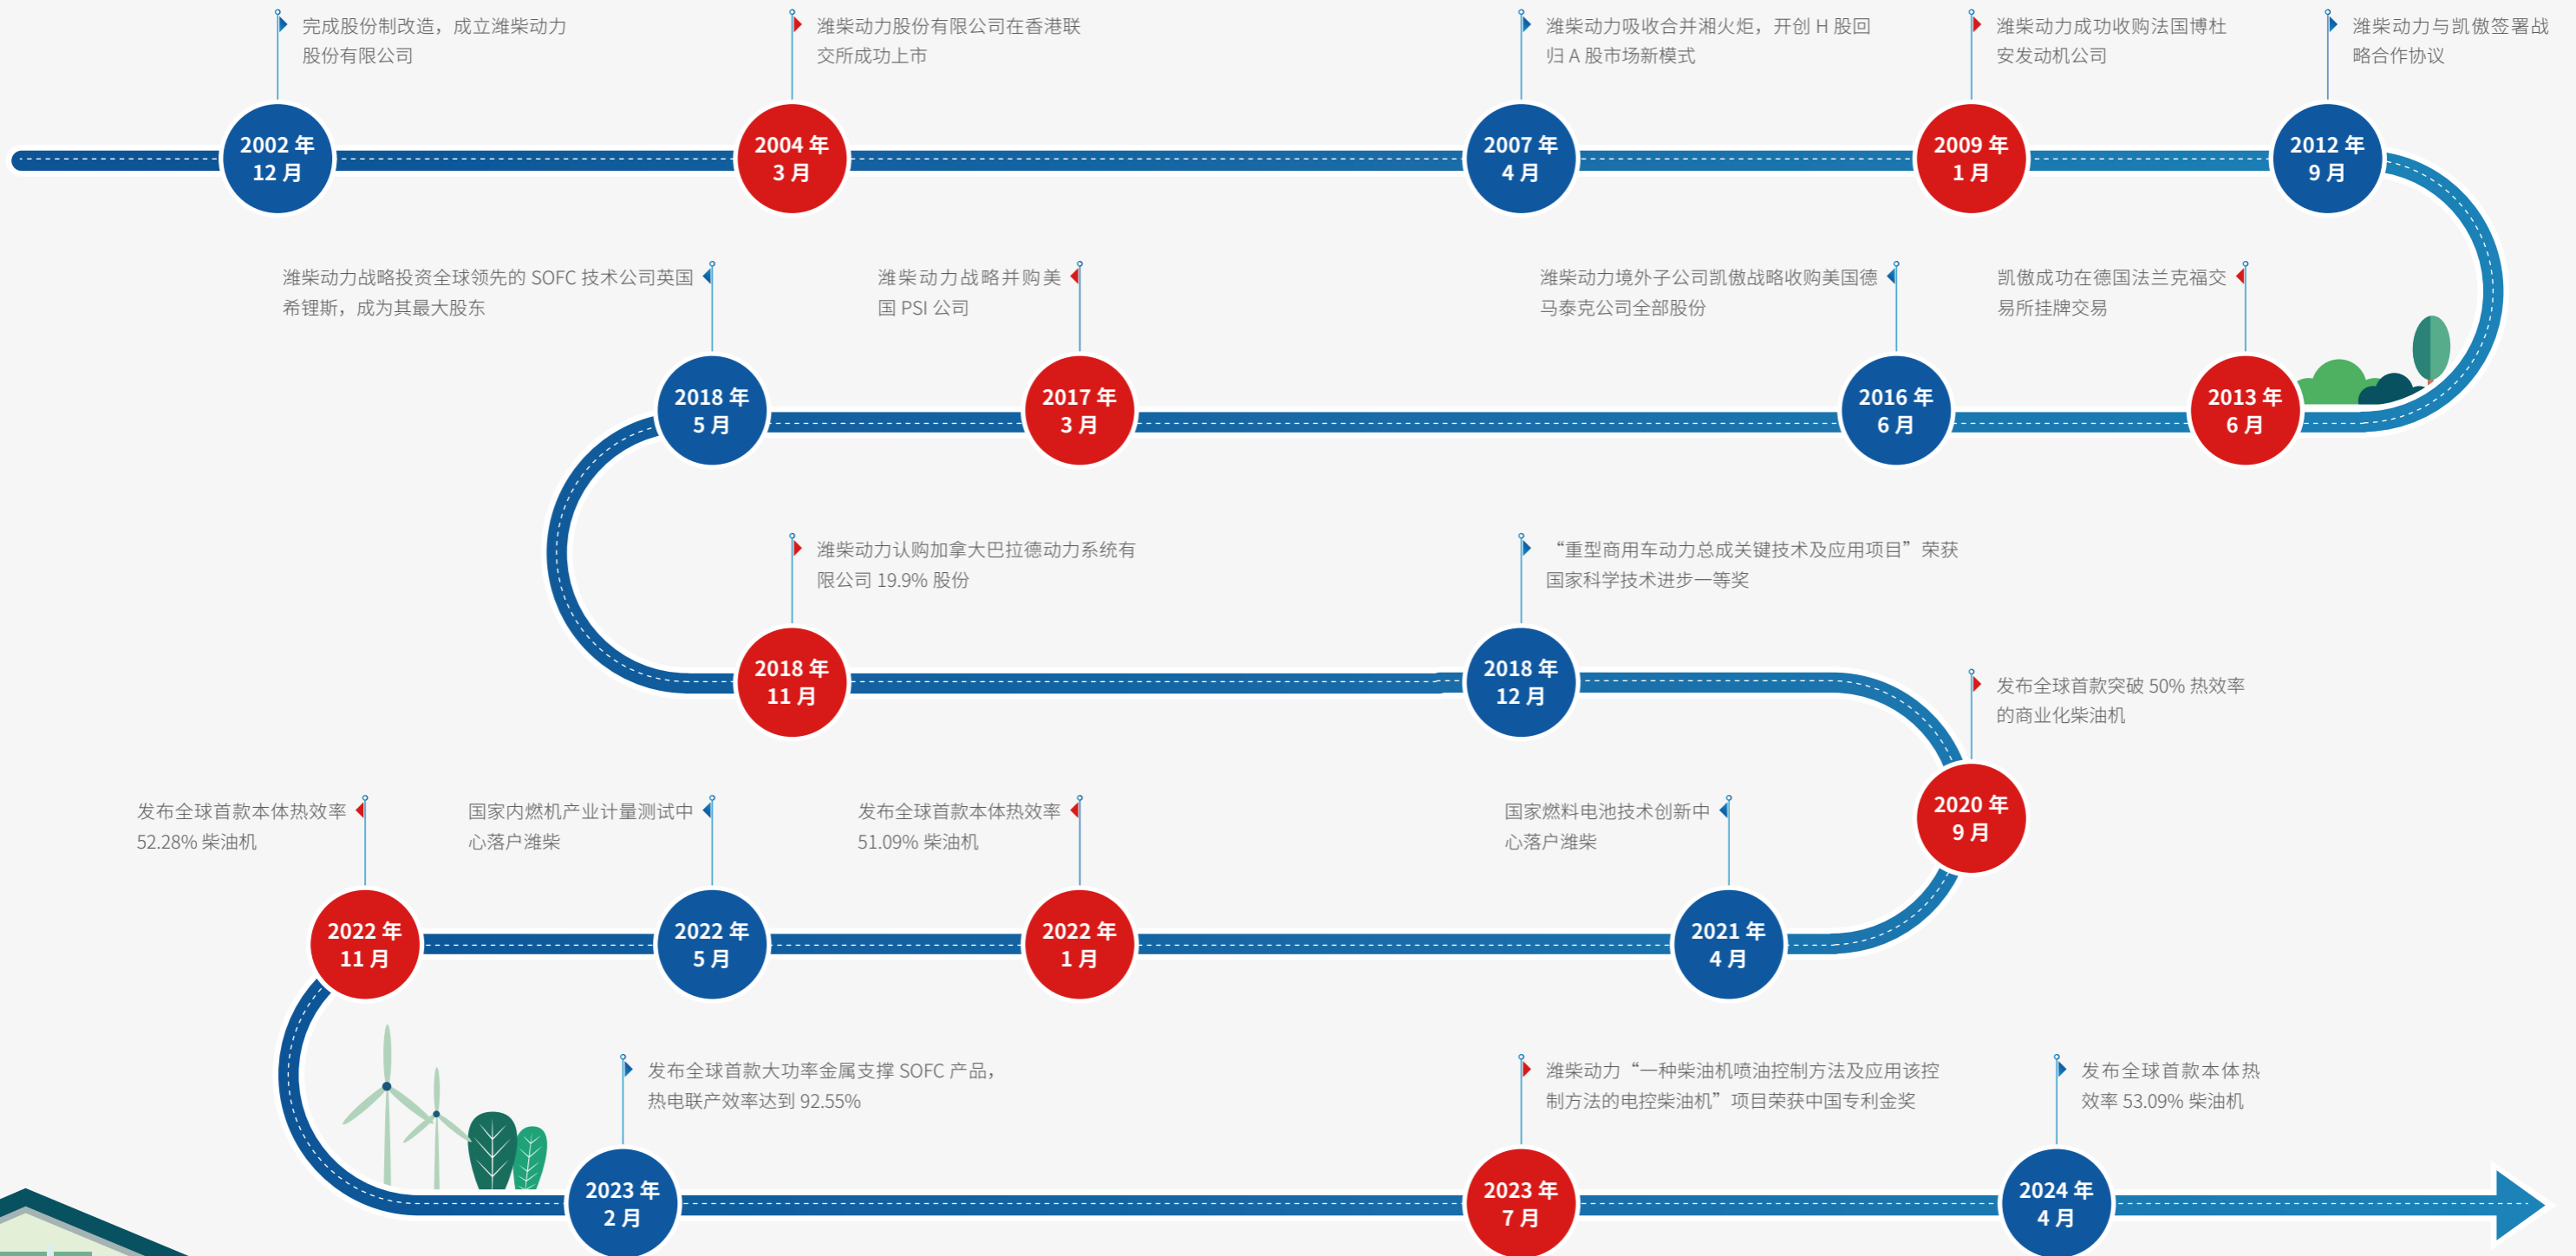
2002 年 12 月
完成股份制改造，成立潍柴动力股份有限公司

2004 年 3 月
潍柴动力股份有限公司在香港联交所成功上市

2007 年 4 月
潍柴动力吸收合并湘火炬，开创 H 股回归 A 股市场新模式

2009 年 1 月
潍柴动力成功收购法国博杜安发动机公司

2012 年 9 月
潍柴动力与凯傲签署战略合作协议

2013 年 6 月
凯傲成功在德国法兰克福交易所挂牌交易

2016 年 6 月
潍柴动力境外子公司凯傲战略收购美国德马泰克公司全部股份

2017 年 3 月
潍柴动力战略并购美国 PSI 公司

2018 年 5 月
潍柴动力战略投资全球领先的 SOFC 技术公司英国希锂斯，成为其最大股东

2018 年 11 月
潍柴动力认购加拿大巴拉德动力系统有限公司 19.9% 股份

2018 年 12 月
“重型商用车动力总成关键技术及应用项目”荣获国家科学技术进步一等奖

2020 年 9 月
发布全球首款突破 50% 热效率的商业化柴油机

2021 年 4 月
国家燃料电池技术创新中心落户潍柴

2022 年 1 月
发布全球首款本体热效率 51.09% 柴油机

2022 年 5 月
国家内燃机产业计量测试中心落户潍柴

2022 年 11 月
发布全球首款本体热效率 52.28% 柴油机

2023 年 2 月
发布全球首款大功率金属支撑 SOFC 产品，热电联产效率达到 92.55%

2023 年 7 月
潍柴动力“一种柴油机喷油控制方法及应用该控制方法的电控柴油机”项目荣获中国专利金奖

2024 年 4 月
发布全球首款本体热效率 53.09% 柴油机